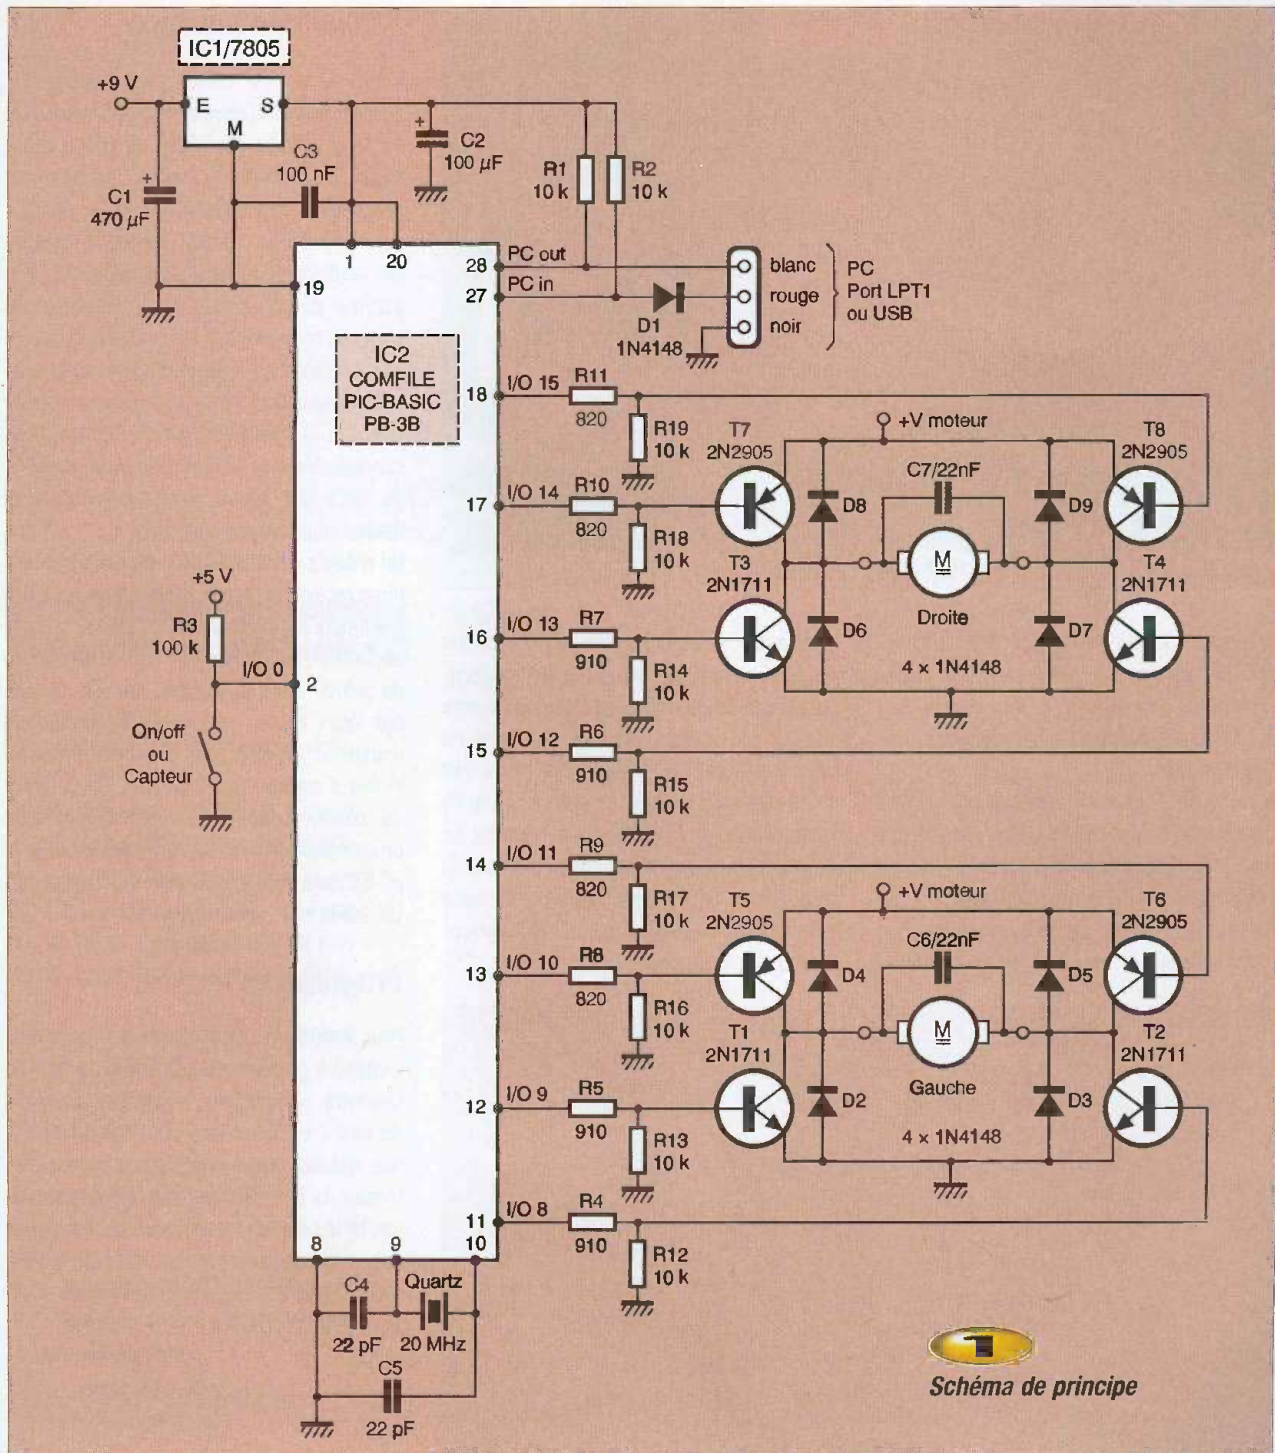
IC1/7805

+9 V

E S

M

C1
470 µF

C3
100 nF

C2
100 µF

R1
10 k

R2
10 k

1 20

19

28 PC out

27 PC in

D1
1N4148

blanc
rouge
noir

PC
Port LPT1
ou USB

IC2
COMFILE
PIC-BASIC
PB-3B

18 I/O 15 R11 820 R19 10 k

+V moteur

T7 2N2905

T8 2N2905

C7/22nF

17 I/O 14 R10 820 R18 10 k

D8 D9

M

T3 2N1711

T4 2N1711

+5 V

R3
100 k

I/O 0 2

16 I/O 13 R7 910 R14 10 k

D6 Droite D7

4 x 1N4148

On/off
ou
Capteur

15 I/O 12 R6 910 R15 10 k

14 I/O 11 R9 820 R17 10 k

+V moteur

T5 2N2905

T6 2N2905

C6/22nF

13 I/O 10 R8 820 R16 10 k

D4 D5

M

T1 2N1711

T2 2N1711

12 I/O 9 R5 910 R13 10 k

D2 Gauche D3

4 x 1N4148

11 I/O 8 R4 910 R12 10 k

8 9 10

C4
22 pF

Quartz
20 MHz

C5
22 pF

1

Schéma de principe